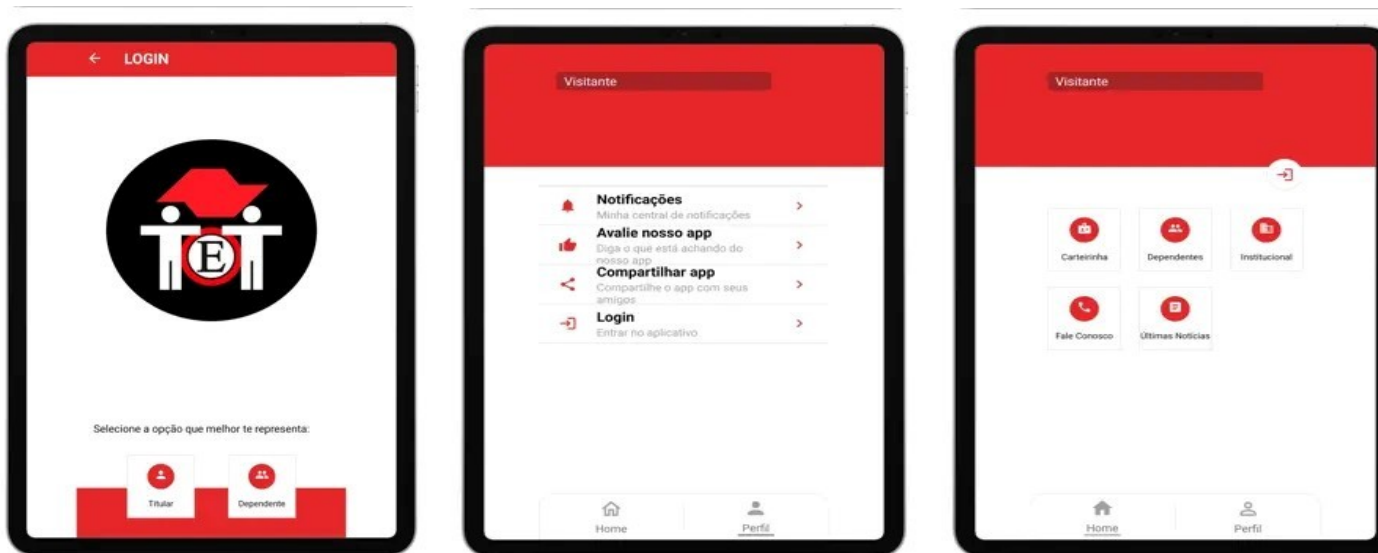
LOGIN

E

Selecione a opção que melhor te representa:

Titular

Dependente

Visitante

Notificações
Minha central de notificações

Avalie nosso app
Diga o que está achando do nosso app

Compartilhar app
Compartilhe o app com seus amigos

Login
Entrar no aplicativo

Home

Perfil

Visitante

Carteirinha

Dependentes

Institucional

Fale Conosco

Últimas Notícias

Home

Perfil